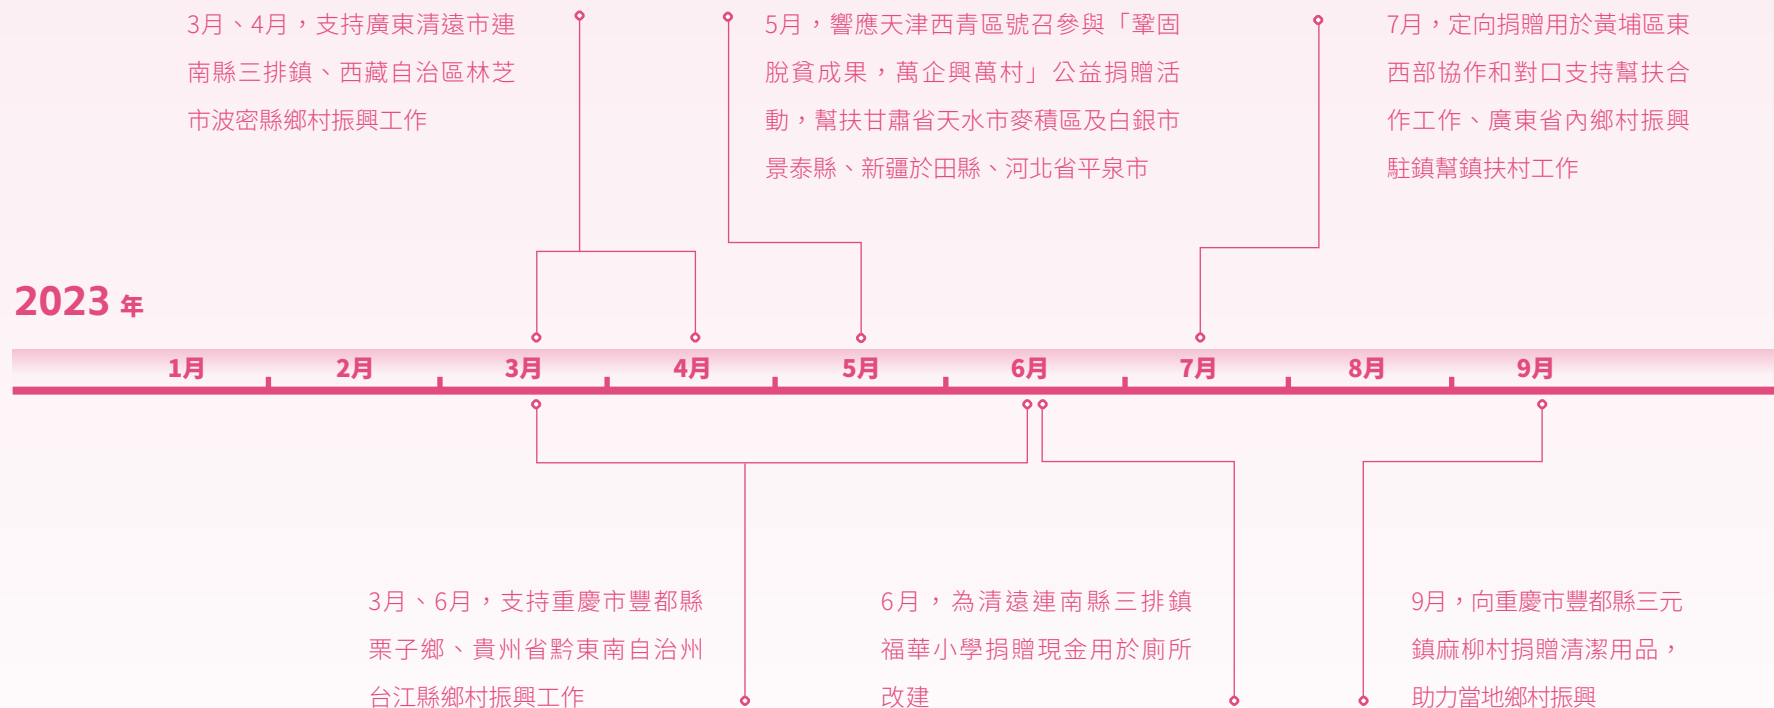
3月、4月，支持廣東清遠市連南縣三排鎮、西藏自治區林芝市波密縣鄉村振興工作

5月，響應天津西青區號召參與「鞏固脫貧成果，萬企興萬村」公益捐贈活動，幫扶甘肅省天水市麥積區及白銀市景泰縣、新疆於田縣、河北省平泉市

7月，定向捐贈用於黃埔區東西部協作和對口支持幫扶合作工作、廣東省內鄉村振興駐鎮幫鎮扶村工作

2023 年

1月
2月
3月
4月
5月
6月
7月
8月
9月

3月、6月，支持重慶市豐都縣栗子鄉、貴州省黔東南自治州台江縣鄉村振興工作

6月，為清遠連南縣三排鎮福華小學捐贈現金用於廁所改建

9月，向重慶市豐都縣三元鎮麻柳村捐贈清潔用品，助力當地鄉村振興